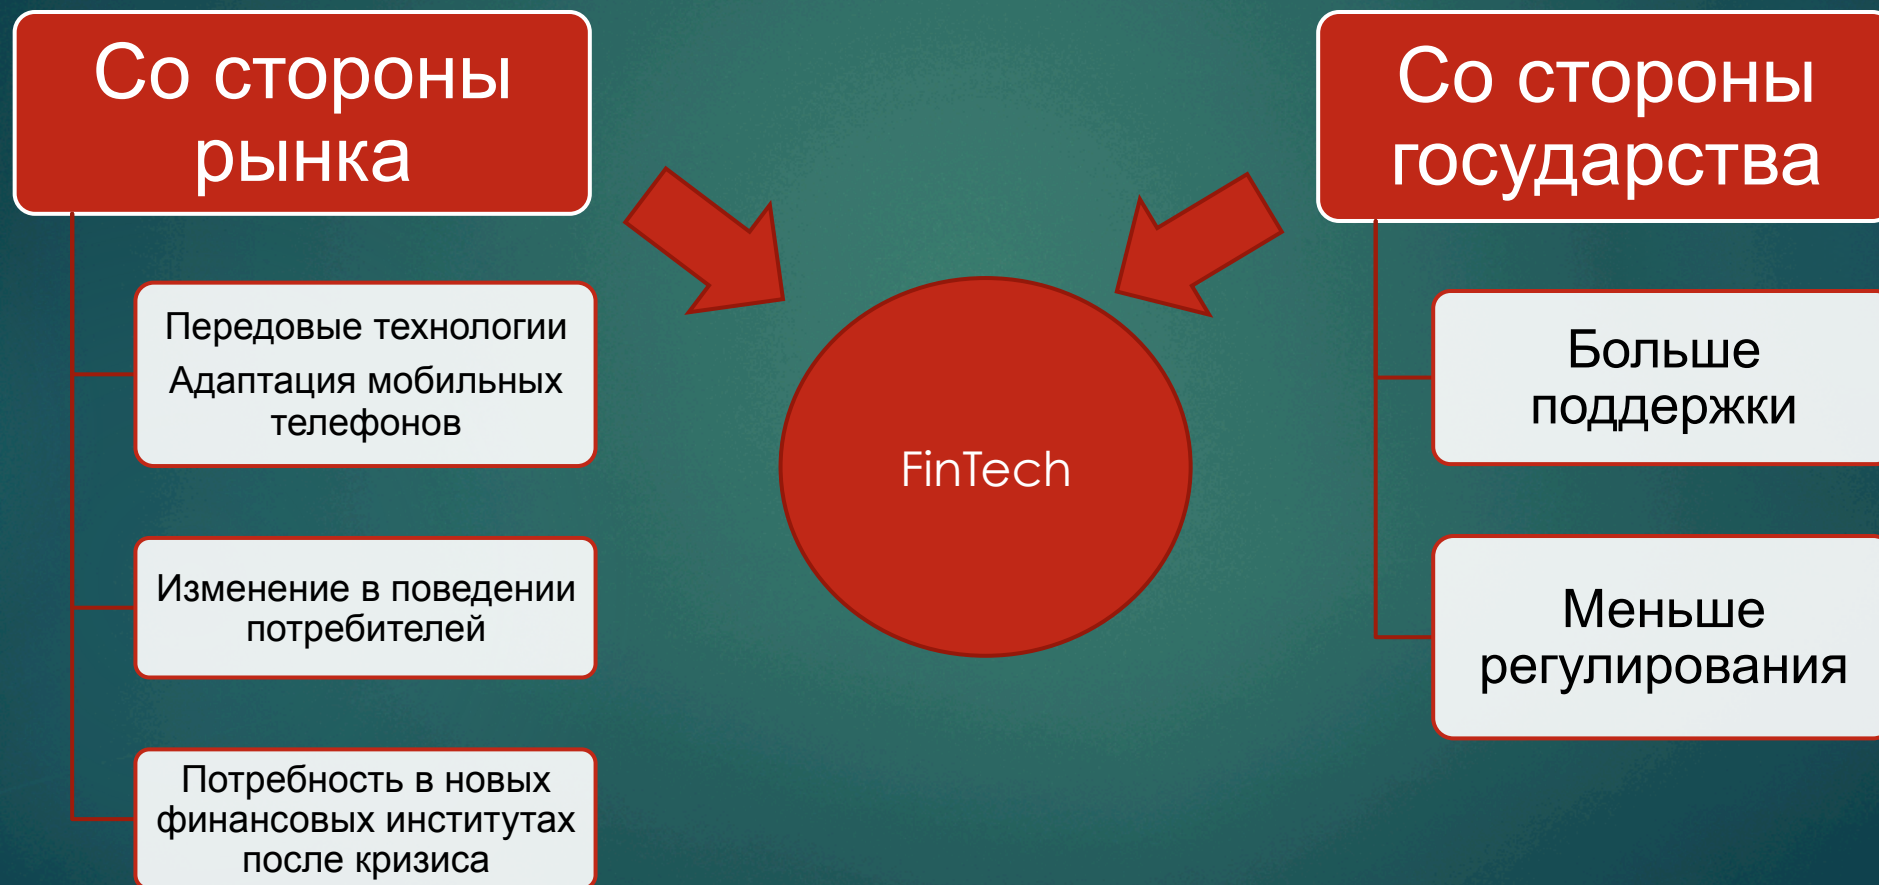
Со стороны рынка

Передовые технологии

Адаптация мобильных телефонов

Изменение в поведении потребителей

Потребность в новых финансовых институтах после кризиса

FinTech

Со стороны государства

Больше поддержки

Меньше регулирования